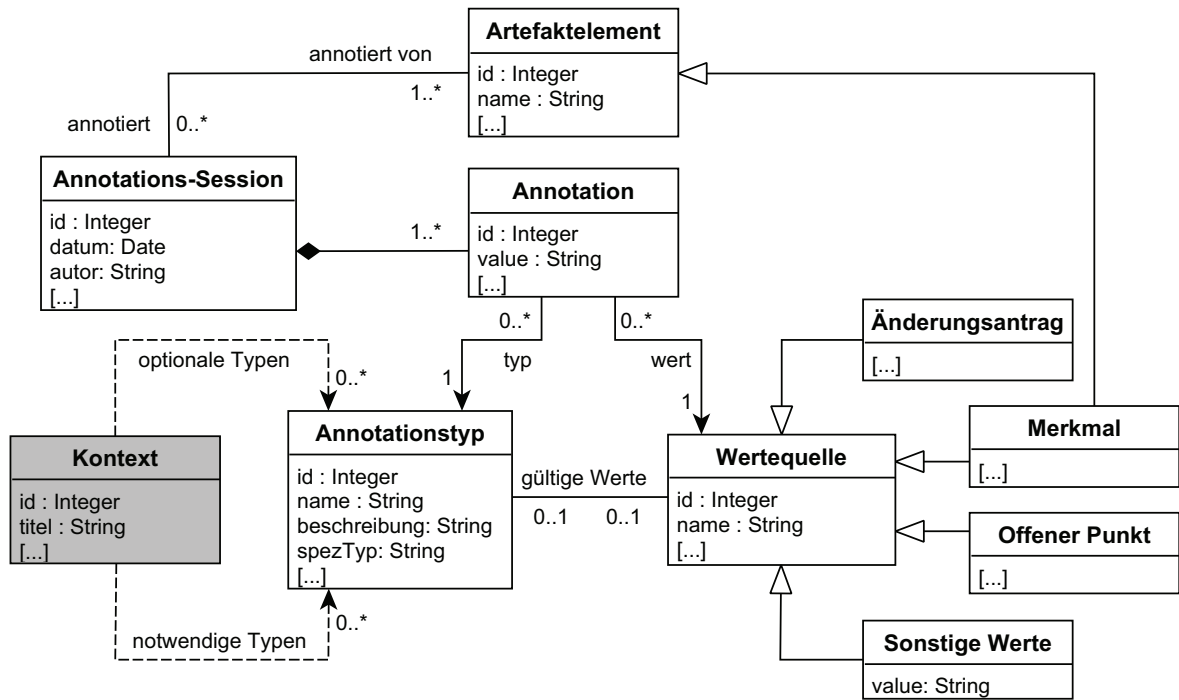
Artefaktelement
id : Integer
name : String
[...]

annotiert von
1..*
annotiert
0..*

Annotations-Session
id : Integer
datum: Date
autor: String
[...]

1..*

Annotation
id : Integer
value : String
[...]

0..*
typ
1
0..*
wert
1

Änderungsantrag
[...]

optionale Typen
0..*

Kontext
id : Integer
titel : String
[...]

Annotationstyp
id : Integer
name : String
beschreibung: String
spezTyp: String
[...]

gültige Werte
0..1
0..1

Wertequelle
id : Integer
name : String
[...]

Merkmal
[...]

Offener Punkt
[...]

notwendige Typen
0..*

Sonstige Werte
value: String